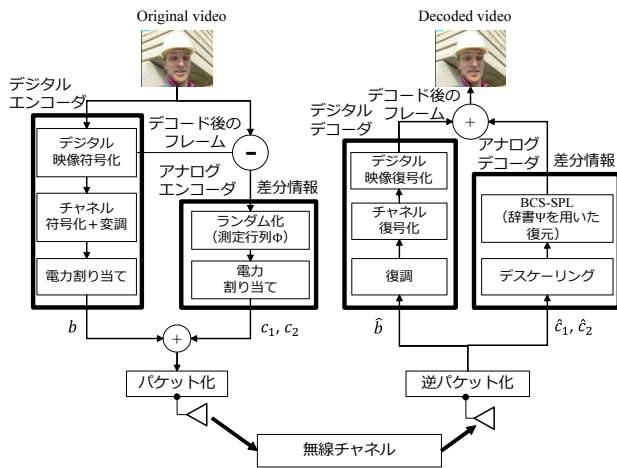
Original video

Decoded video

デジタルエンコーダ

デジタル映像符号化

チャネル符号化＋変調

電力割り当て

デコード後のフレーム

-

アナログエンコーダ

差分情報

ランダム化（測定行列Φ）

電力割り当て

$b$

+

$c_1, c_2$

パケット化

デジタルデコーダ

デコード後のフレーム

+

デジタル映像復号化

チャネル復号化

復調

アナログデコーダ

差分情報

BCS-SPL（辞書Ψを用いた復元）

デスケーリング

$\hat{b}$

$\hat{c}_1, \hat{c}_2$

逆パケット化

無線チャネル